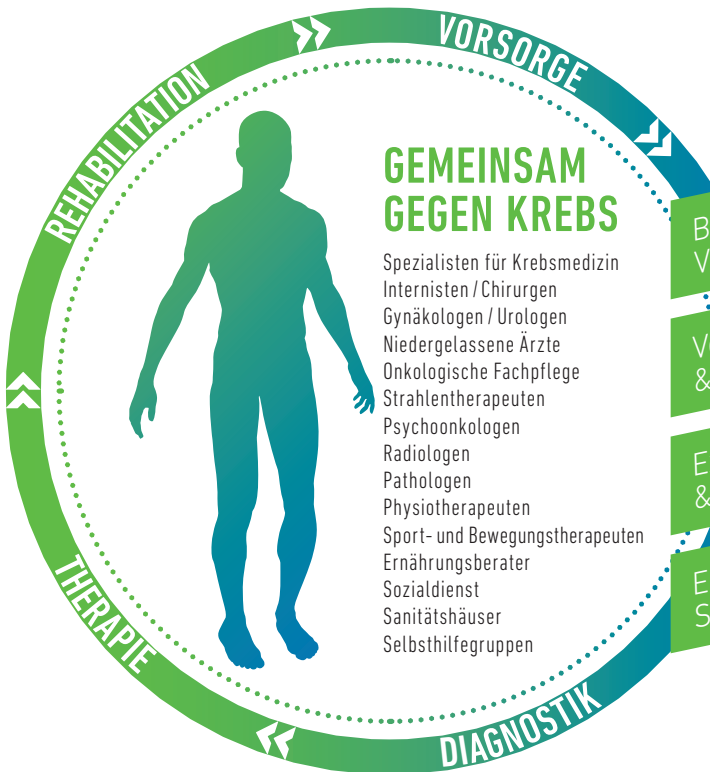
VORSORGE

REHABILITATION

GEMEINSAM GEGEN KREBS

Spezialisten für Krebsmedizin
Internisten / Chirurgen
Gynäkologen / Urologen
Niedergelassene Ärzte
Onkologische Fachpflege
Strahlentherapeuten
Psychoonkologen
Radiologen
Pathologen
Physiotherapeuten
Sport- und Bewegungstherapeuten
Ernährungsberater
Sozialdienst
Sanitätshäuser
Selbsthilfegruppen

B
V

V
&

E
&

E
S

THERAPIE

DIAGNOSTIK